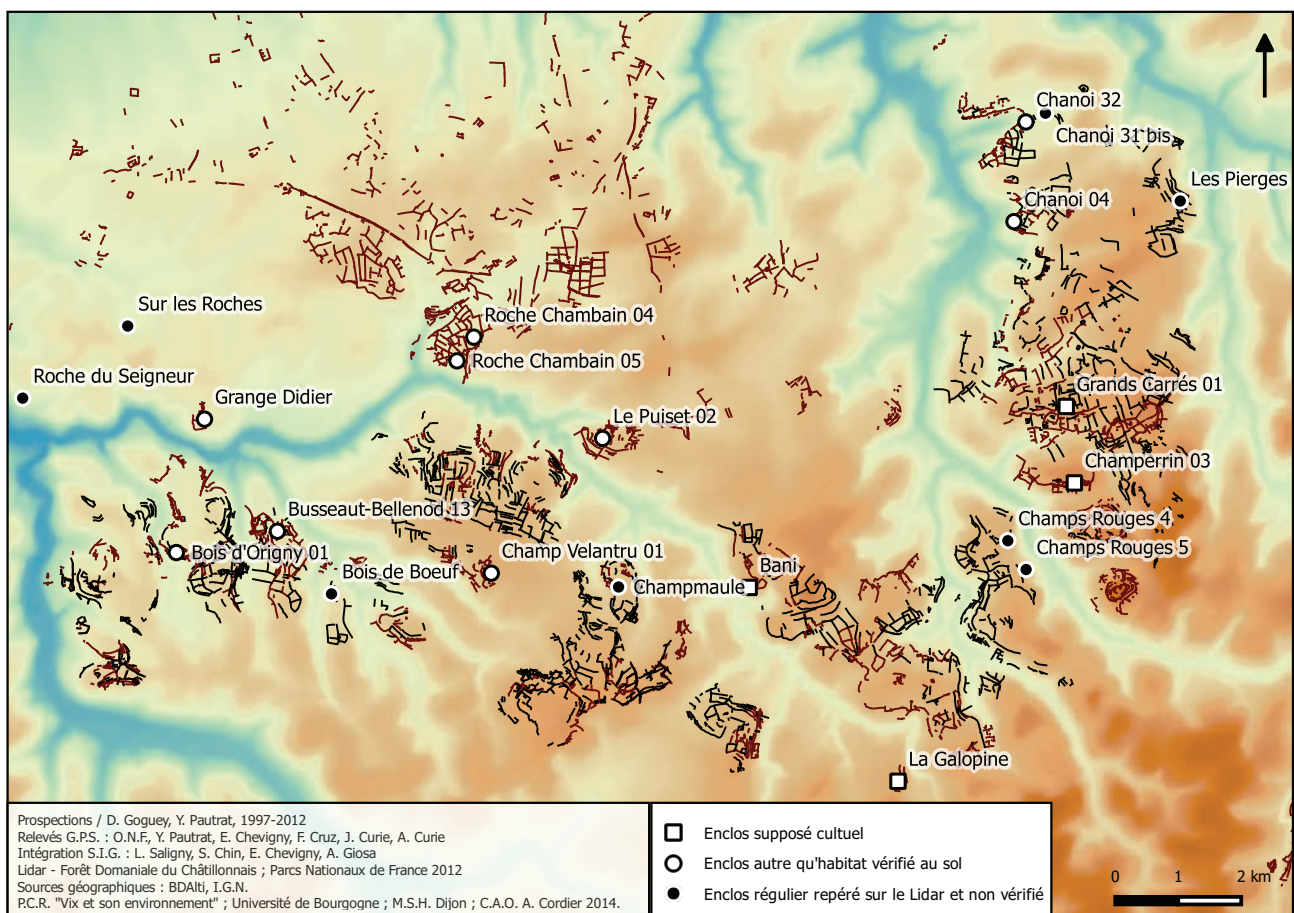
Chanoi 32
Chanoi 31 bis
Les Pierges
Chanoi 04
Sur les Roches
Roche Chambain 04
Roche Chambain 05
Roche du Seigneur
Grange Didier
Grands Carrés 01
Le Puiset 02
Champerrin 03
Busseaut-Bellenod 13
Champs Rouges 4
Bois d'Origny 01
Champ Velantru 01
Champs Rouges 5
Bois de Boeuf
Champmaule
Bani
La Galopine

Prospections / D. Goguey, Y. Pautrat, 1997-2012
Relevés G.P.S. : O.N.F, Y. Pautrat, E. Chevigny, F. Cruz, J. Curie, A. Curie
Intégration S.I.G. : L. Saligny, S. Chin, E. Chevigny, A. Giosa
Lidar - Forêt Domaniale du Châtillonnais ; Parcs Nationaux de France 2012
Sources géographiques : BDAlti, I.G.N.
P.C.R. "Vix et son environnement" ; Université de Bourgogne ; M.S.H. Dijon ; C.A.O. A. Cordier 2014.

Enclos supposé cultuel
Enclos autre qu'habitat vérifié au sol
Enclos régulier repéré sur le Lidar et non vérifié

0 1 2 km